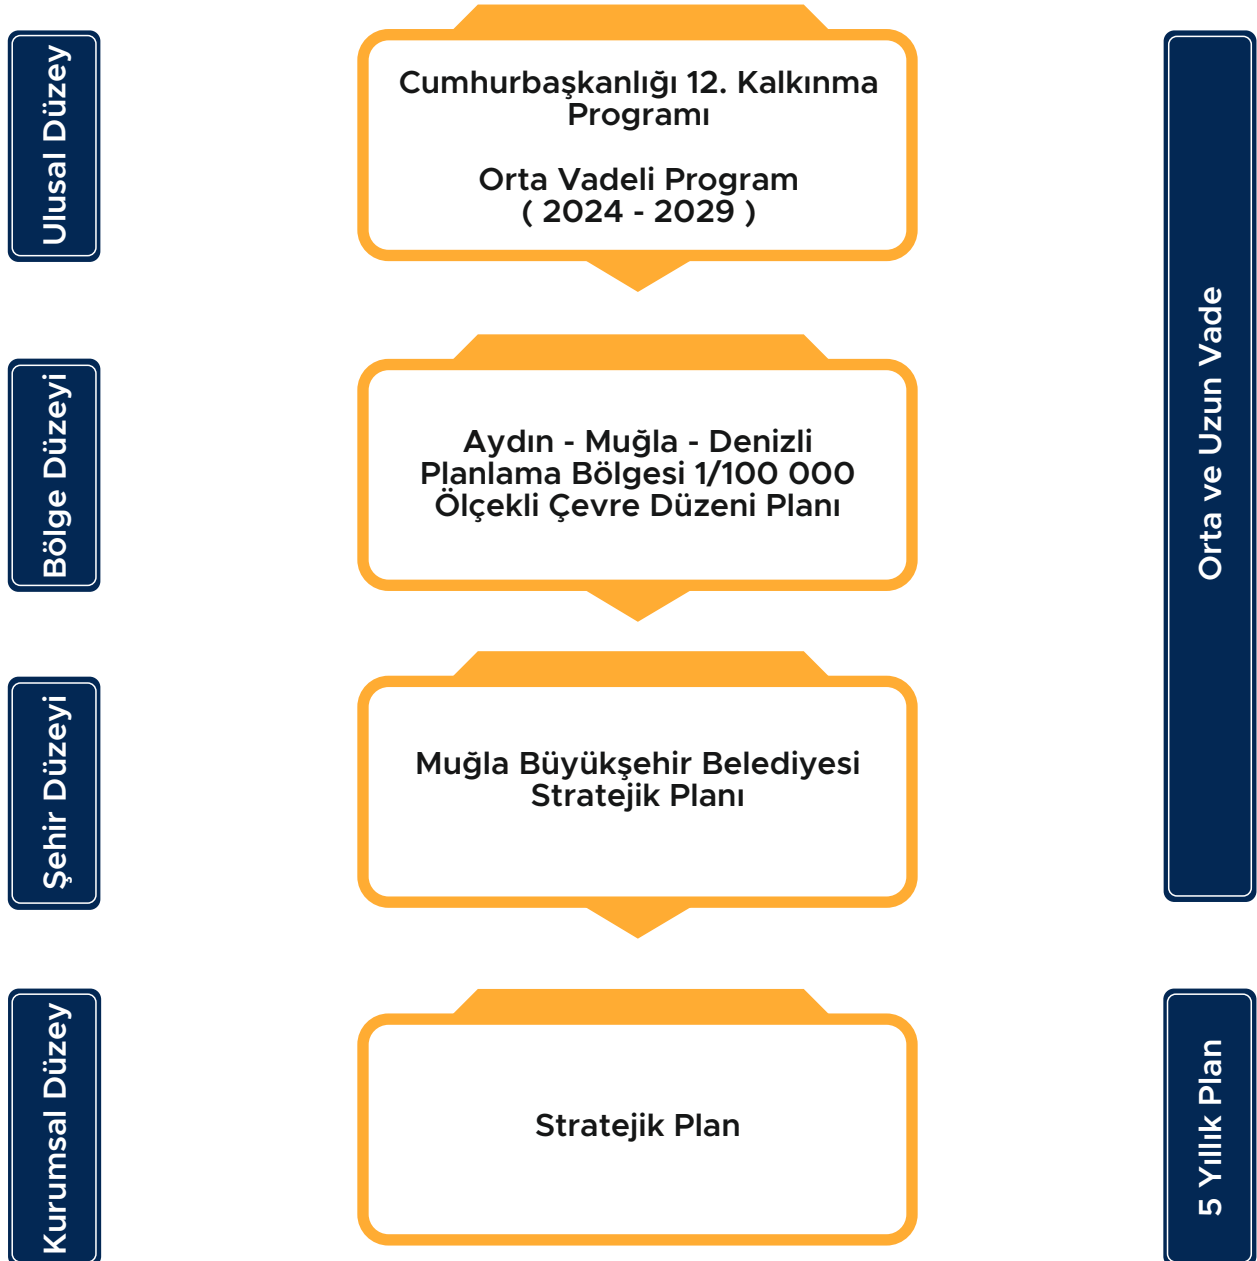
Ulusal Düzey

Cumhurbaşkanlığı 12. Kalkınma Programı

Orta Vadeli Program ( 2024 - 2029 )

Orta ve Uzun Vade

Bölge Düzeyi

Aydın - Muğla - Denizli Planlama Bölgesi 1/100 000 Ölçekli Çevre Düzeni Planı

Şehir Düzeyi

Muğla Büyükşehir Belediyesi Stratejik Planı

Kurumsal Düzey

Stratejik Plan

5 Yıllık Plan